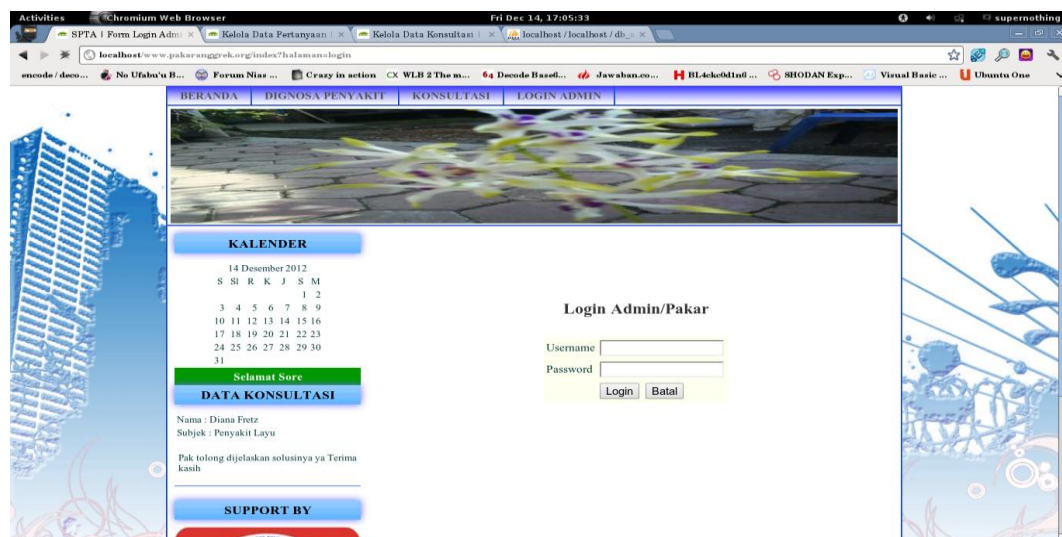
Activities Chromium Web Browser Fri Dec 14, 17:05:33 supernothing

SPTA | Form Login Admi × Kelola Data Pertanyaan | × Kelola Data Konsultasi | × localhost / localhost / db_ ×

localhost/www.pakaranggrek.org/index?halaman=login

encode / deco... No Ufabu'u B... Forum Nias ... Crazy in action WLB 2 The m... Decode Base6... Jawaban.co... BL4cke0d1n6 ... SHODAN Exp... Visual Basic ... Ubuntu One

BERANDA DIGNOSA PENYAKIT KONSULTASI LOGIN ADMIN

KALENDER

14 Desember 2012

| S | SI | R | K | J | S | M |
|---|---|---|---|---|---|---|
| | | | | | 1 | 2 |
| 3 | 4 | 5 | 6 | 7 | 8 | 9 |
| 10 | 11 | 12 | 13 | 14 | 15 | 16 |
| 17 | 18 | 19 | 20 | 21 | 22 | 23 |
| 24 | 25 | 26 | 27 | 28 | 29 | 30 |
| 31 | | | | | | |

Selamat Sore

DATA KONSULTASI

Nama : Diana Fretz
Subjek : Penyakit Layu

Pak tolong dijelaskan solusinya ya Terima kasih

SUPPORT BY

Login Admin/Pakar

Username
Password
Login Batal